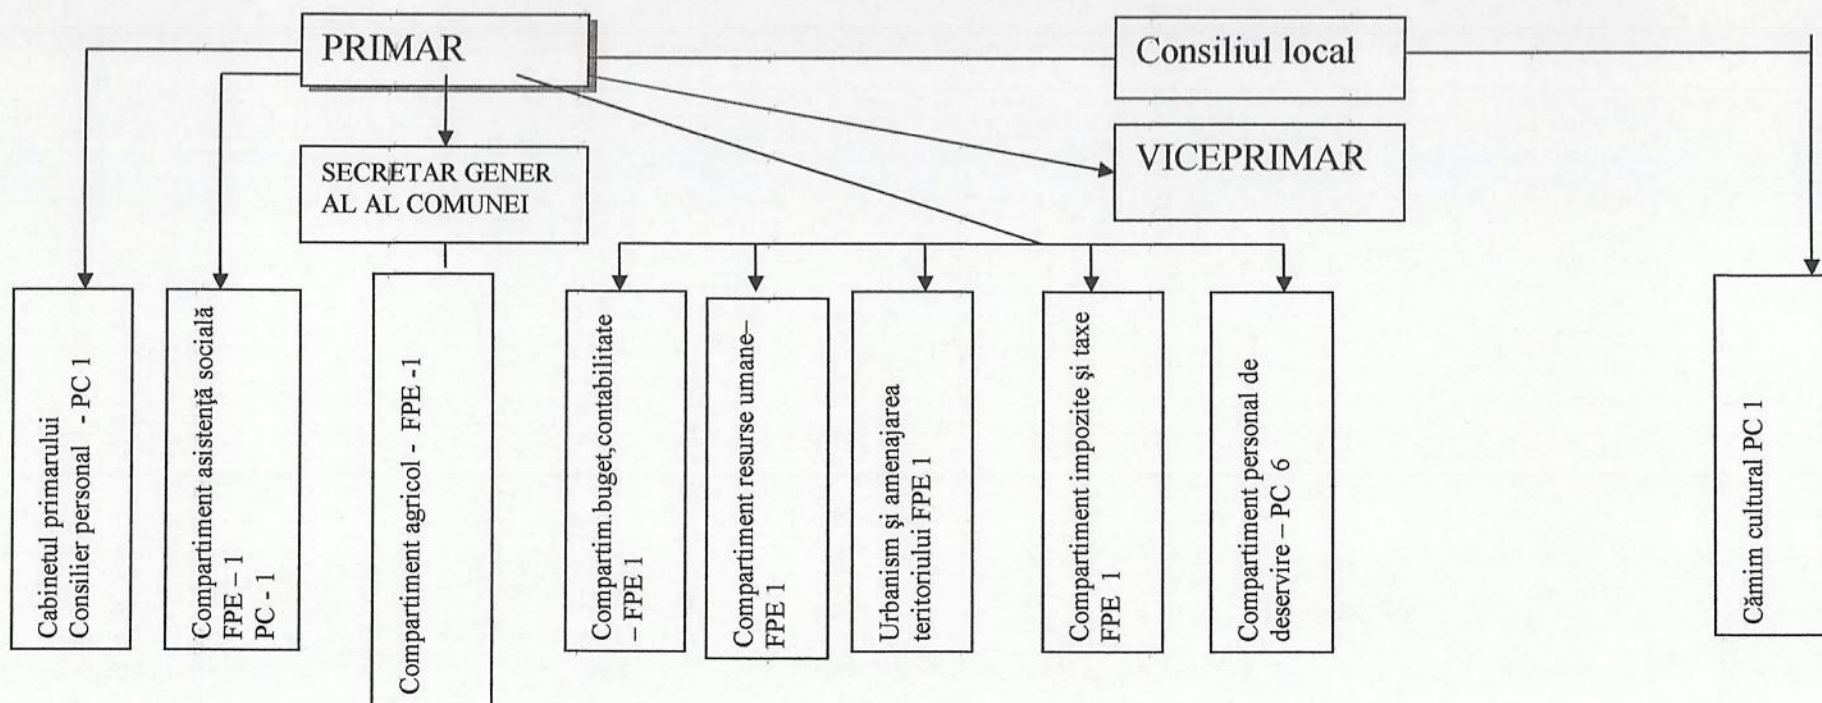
PRIMAR

Consiliul local

SECRETAR GENER AL AL COMUNEI

VICEPRIMAR

Cabinetul primarului
Consilier personal - PC 1

Compartiment asistență socială
FPE – 1
PC - 1

Compartiment agricol - FPE -1

Compartim.buget,contabilitate – FPE 1

Compartiment resurse umane– FPE 1

Urbanism și amenajarea teritoriului FPE 1

Compartiment impozite și taxe FPE 1

Compartiment personal de deservire – PC 6

Cămim cultural PC 1